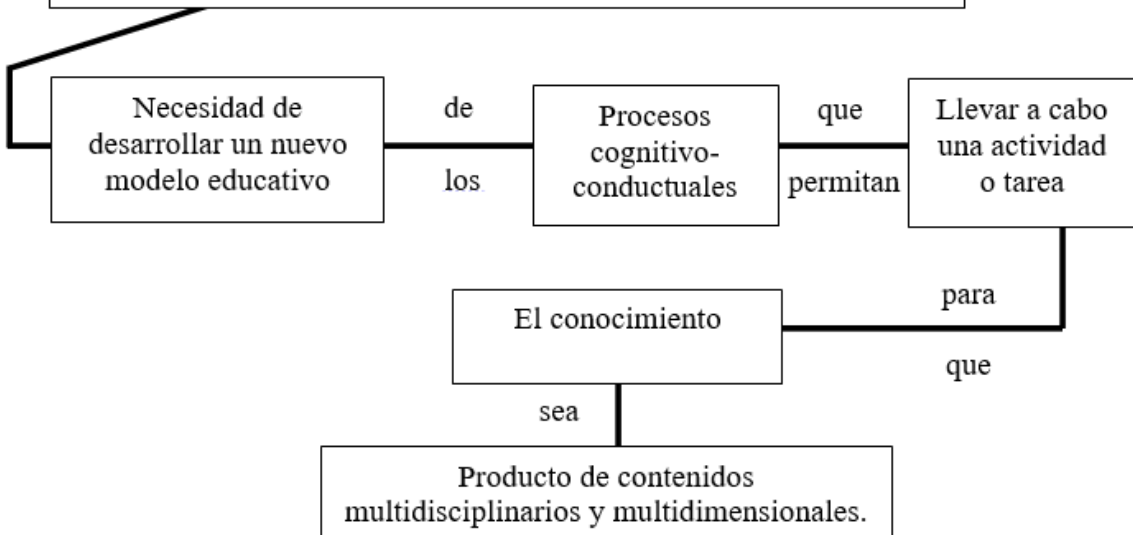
Necesidad de desarrollar un nuevo modelo educativo

de

los

Procesos cognitivo-conductuales

que

permitan

Llevar a cabo una actividad o tarea

para

que

El conocimiento

sea

Producto de contenidos multidisciplinarios y multidimensionales.